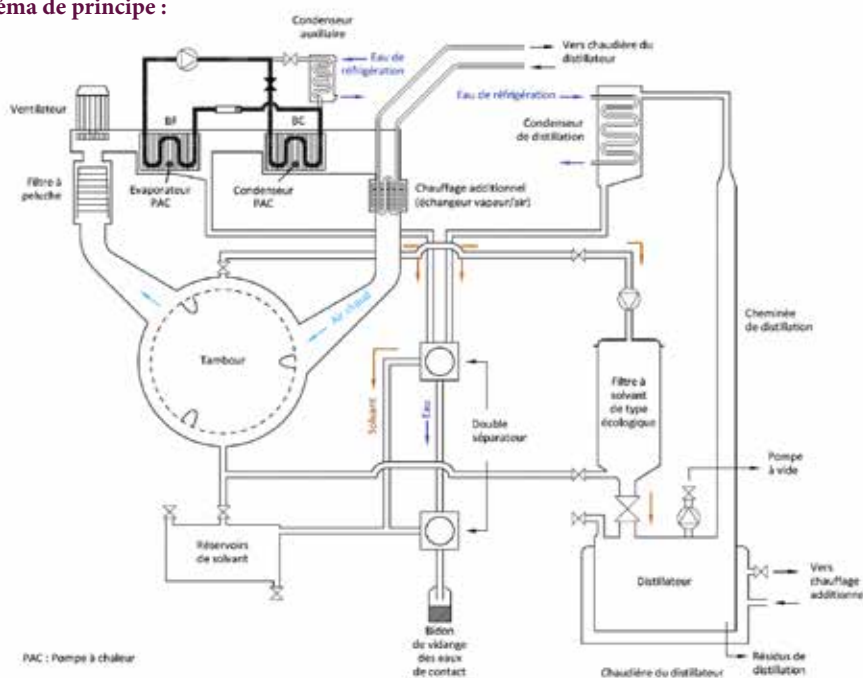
éma de principe :

Condenseur auxiliaire

Eau de réfrigération

Vers chaudière du distillateur

Eau de réfrigération

Ventilateur

BF

BC

Condenseur de distillation

Filtre à peluche

Evaporateur PAC

Condenseur PAC

Chauffage additionnel (échangeur vapeur/air)

Air chaud

Tambour

Cheminée de distillation

Filtre à solvant de type écologique

Solvant

Eau

Double séparateur

Pompe à vide

Réservoirs de solvant

Distillateur

Vers chauffage additionne

PAC : Pompe à chaleur

Bidon de vidange des eaux de contact

Chaudière du distillateur

Résidus de distillation